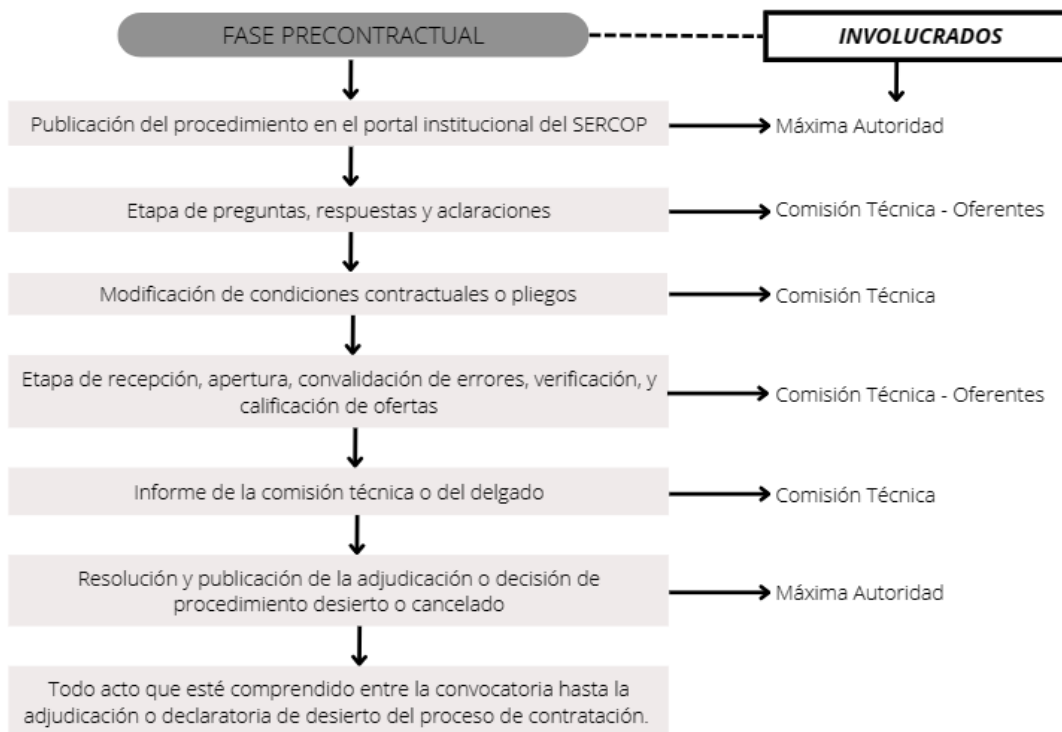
FASE PRECONTRACTUAL

INVOLUCRADOS

Publicación del procedimiento en el portal institucional del SERCOP

Máxima Autoridad

Etapa de preguntas, respuestas y aclaraciones

Comisión Técnica - Oferentes

Modificación de condiciones contractuales o pliegos

Comisión Técnica

Etapa de recepción, apertura, convalidación de errores, verificación, y calificación de ofertas

Comisión Técnica - Oferentes

Informe de la comisión técnica o del delgado

Comisión Técnica

Resolución y publicación de la adjudicación o decisión de procedimiento desierto o cancelado

Máxima Autoridad

Todo acto que esté comprendido entre la convocatoria hasta la adjudicación o declaratoria de desierto del proceso de contratación.